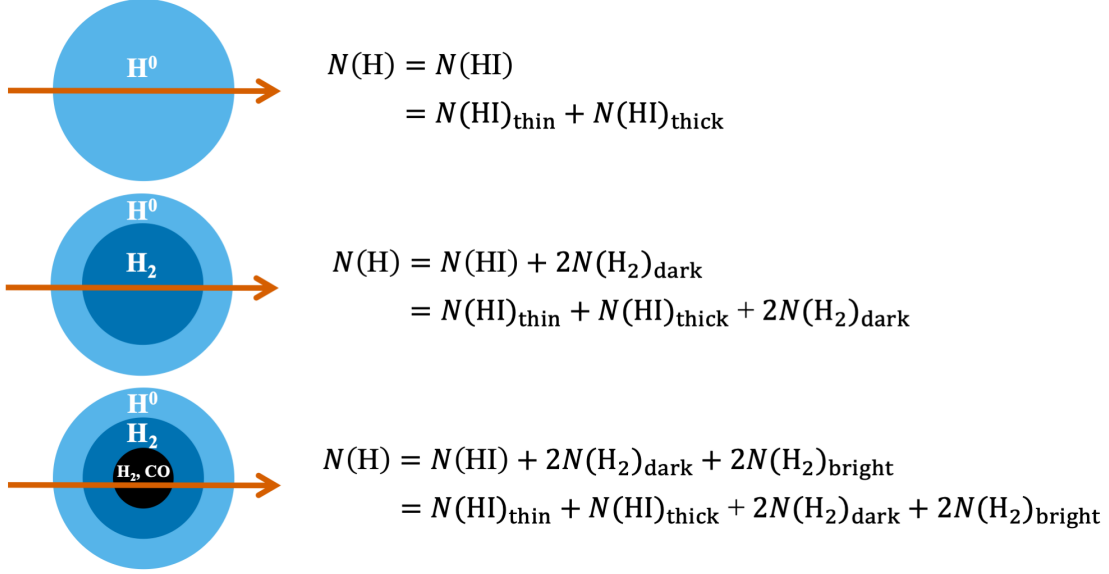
$H^0$

$N(\mathrm{H}) = N(\mathrm{HI})$
$= N(\mathrm{HI})_{\mathrm{thin}} + N(\mathrm{HI})_{\mathrm{thick}}$

$H^0$
$H_2$

$N(\mathrm{H}) = N(\mathrm{HI}) + 2N(\mathrm{H_2})_{\mathrm{dark}}$
$= N(\mathrm{HI})_{\mathrm{thin}} + N(\mathrm{HI})_{\mathrm{thick}} + 2N(\mathrm{H_2})_{\mathrm{dark}}$

$H^0$
$H_2$
$H_2$, CO

$N(\mathrm{H}) = N(\mathrm{HI}) + 2N(\mathrm{H_2})_{\mathrm{dark}} + 2N(\mathrm{H_2})_{\mathrm{bright}}$
$= N(\mathrm{HI})_{\mathrm{thin}} + N(\mathrm{HI})_{\mathrm{thick}} + 2N(\mathrm{H_2})_{\mathrm{dark}} + 2N(\mathrm{H_2})_{\mathrm{bright}}$